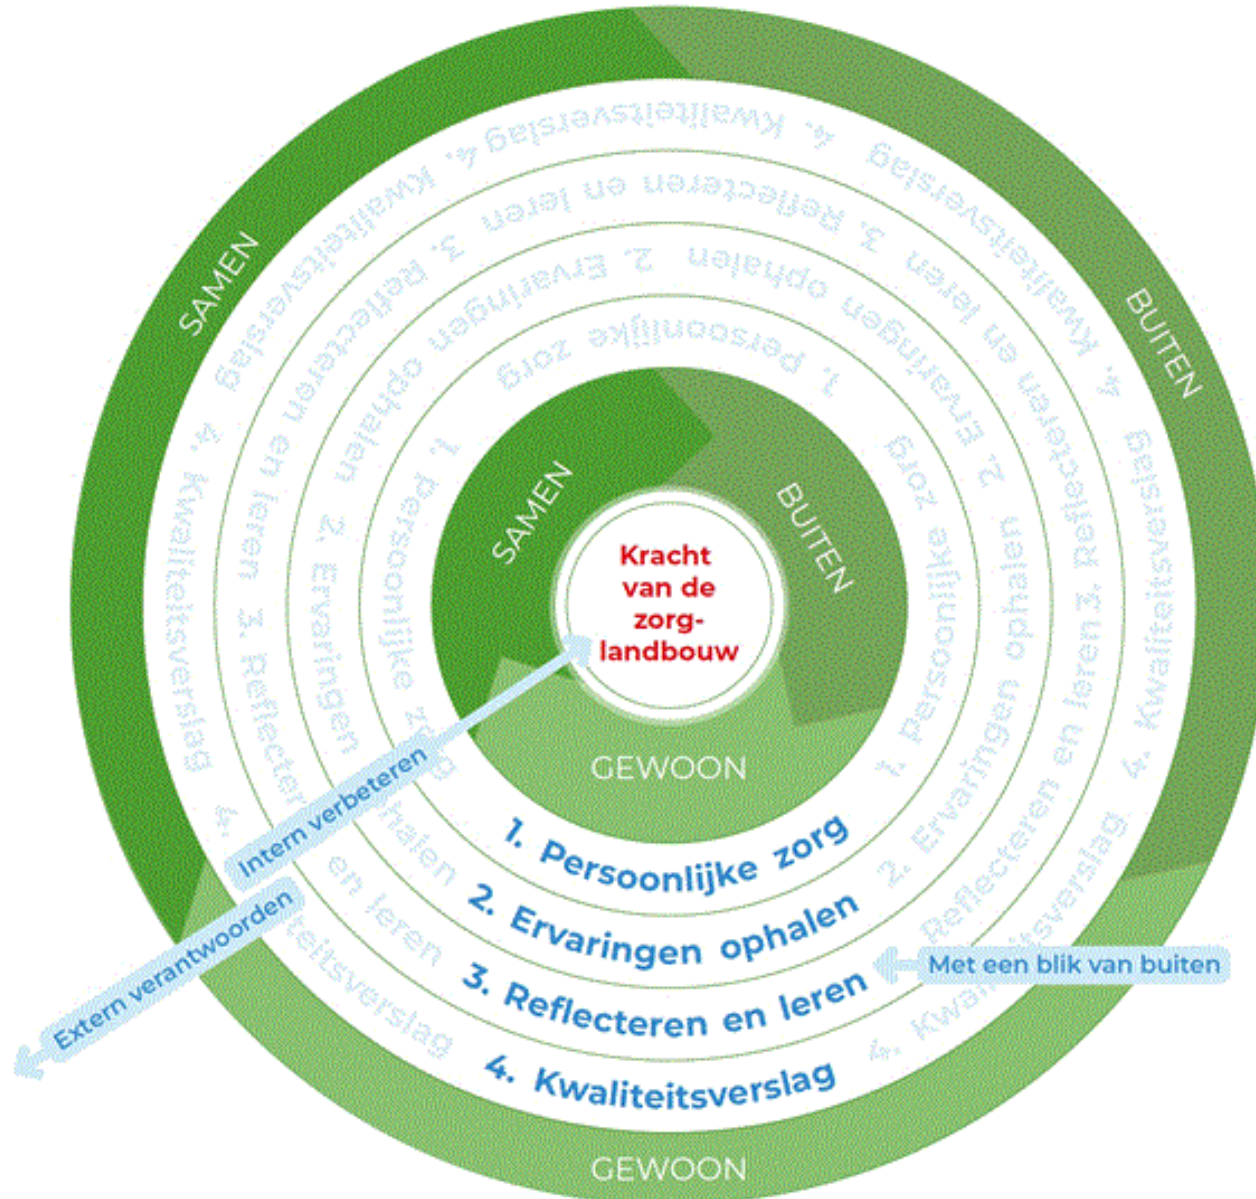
Kracht van de zorglandbouw

SAMEN

BUITEN

GEWOON

1. Persoonlijke zorg

2. Ervaringen ophalen

3. Reflecteren en leren

4. Kwaliteitsverslag

Intern verbeteren

Extern verantwoorden

Met een blik van buiten

SAMEN

BUITEN

GEWOON

1. Persoonlijke zorg 1. Persoonlijke zorg 1. Persoonlijke zorg

2. Ervaringen ophalen 2. Ervaringen ophalen 2. Ervaringen ophalen

3. Reflecteren en leren 3. Reflecteren en leren 3. Reflecteren en leren 3. Reflecteren en leren

4. Kwaliteitsverslag 4. Kwaliteitsverslag 4. Kwaliteitsverslag 4. Kwaliteitsverslag 4. Kwaliteitsverslag 4. Kwaliteitsverslag